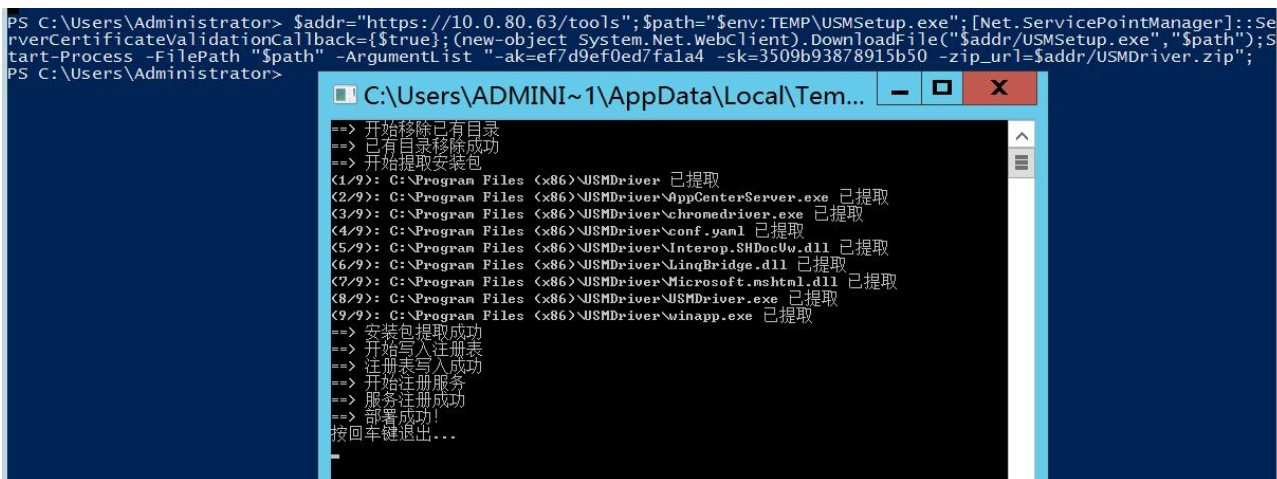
PS C:\Users\Administrator> $addr="https://10.0.80.63/tools";$path="$env:TEMP\USMSetup.exe";[Net.ServicePointManager]::ServerCertificateValidationCallback={$true};(new-object System.Net.WebClient).DownloadFile("$addr/USMSetup.exe","$path");Start-Process -FilePath "$path" -ArgumentList "-ak=ef7d9ef0ed7fa1a4 -sk=3509b93878915b50 -zip_url=$addr/USMDriver.zip";
PS C:\Users\Administrator>

C:\Users\ADMINI~1\AppData\Local\Tem...

==> 开始移除已有目录
==> 已有目录移除成功
==> 开始提取安装包
(1/9): C:\Program Files (x86)\USMDriver 已提取
(2/9): C:\Program Files (x86)\USMDriver\AppCenterServer.exe 已提取
(3/9): C:\Program Files (x86)\USMDriver\chromedriver.exe 已提取
(4/9): C:\Program Files (x86)\USMDriver\conf.yaml 已提取
(5/9): C:\Program Files (x86)\USMDriver\Interop.SHDocVw.dll 已提取
(6/9): C:\Program Files (x86)\USMDriver\LinqBridge.dll 已提取
(7/9): C:\Program Files (x86)\USMDriver\Microsoft.mshtml.dll 已提取
(8/9): C:\Program Files (x86)\USMDriver\USMDriver.exe 已提取
(9/9): C:\Program Files (x86)\USMDriver\winapp.exe 已提取
==> 安装包提取成功
==> 开始写入注册表
==> 注册表写入成功
==> 开始注册服务
==> 服务注册成功
==> 部署成功!
按回车键退出...